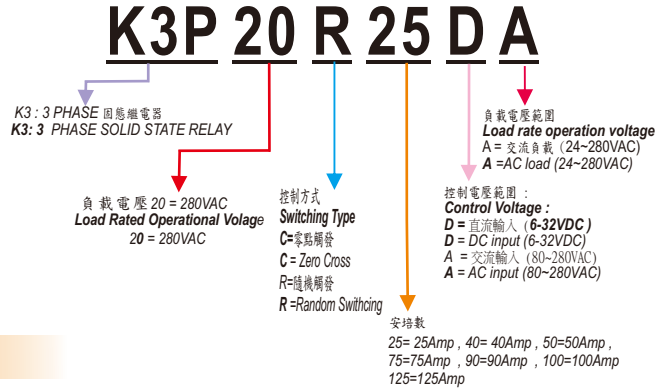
K3P 20 R 25 D A

K3 : 3 PHASE 固態繼電器
K3: 3 PHASE SOLID STATE RELAY

負載電壓 20 = 280VAC
Load Rated Operational Volage
20 = 280VAC

控制方式
Switching Type
C=零點觸發
C = Zero Cross
R=隨機觸發
R =Random Swithcing

安培數
25= 25Amp , 40= 40Amp , 50=50Amp ,
75=75Amp , 90=90Amp , 100=100Amp
125=125Amp

負載電壓範圍
Load rate operation voltage
A = 交流負載 (24~280VAC)
A =AC load (24~280VAC)

控制電壓範圍 :
Control Voltage :
D = 直流輸入 (6-32VDC )
D = DC input (6-32VDC)
A = 交流輸入 (80~280VAC)
A = AC input (80~280VAC)